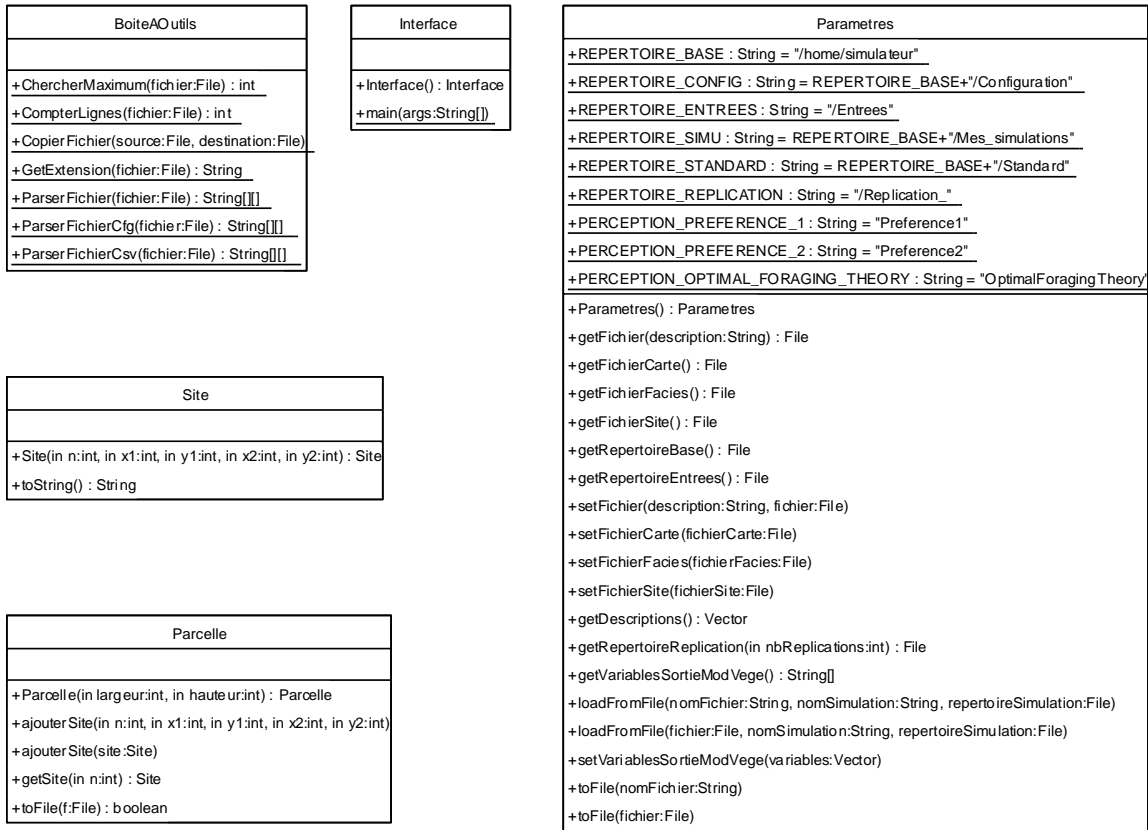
BoiteAOutils

+ChercherMaximum(fichier:File) : int
+CompterLignes(fichier:File) : int
+CopierFichier(source:File, destination:File)
+GetExtension(fichier:File) : String
+ParserFichier(fichier:File) : String[][]
+ParserFichierCfg(fichier:File) : String[][]
+ParserFichierCsv(fichier:File) : String[][]

Interface

+Interface() : Interface
+main(args:String[])

Parametres

+REPERTOIRE_BASE : String = "/home/simulateur"
+REPERTOIRE_CONFIG : String = REPERTOIRE_BASE+"/Configuration"
+REPERTOIRE_ENTREES : String = "/Entrees"
+REPERTOIRE_SIMU : String = REPERTOIRE_BASE+"/Mes_simulations"
+REPERTOIRE_STANDARD : String = REPERTOIRE_BASE+"/Standard"
+REPERTOIRE_REPLICATION : String = "/Replication_"
+PERCEPTION_PREFERENCE_1 : String = "Preference1"
+PERCEPTION_PREFERENCE_2 : String = "Preference2"
+PERCEPTION_OPTIMAL_FORAGING_THEORY : String = "OptimalForagingTheory"
+Parametres() : Parametres
+getFichier(description:String) : File
+getFichierCarte() : File
+getFichierFacies() : File
+getFichierSite() : File
+getRepertoireBase() : File
+getRepertoireEntrees() : File
+setFichier(description:String, fichier:File)
+setFichierCarte(fichierCarte:File)
+setFichierFacies(fichierFacies:File)
+setFichierSite(fichierSite:File)
+getDescriptions() : Vector
+getRepertoireReplication(in nbReplications:int) : File
+getVariablesSortieModVege() : String[]
+loadFromFile(nomFichier:String, nomSimulation:String, repertoireSimulation:File)
+loadFromFile(fichier:File, nomSimulation:String, repertoireSimulation:File)
+setVariablesSortieModVege(variables:Vector)
+toFile(nomFichier:String)
+toFile(fichier:File)

Site

+Site(in n:int, in x1:int, in y1:int, in x2:int, in y2:int) : Site
+toString() : String

Parcelle

+Parcelle(in largeur:int, in hauteur:int) : Parcelle
+ajouterSite(in n:int, in x1:int, in y1:int, in x2:int, in y2:int)
+ajouterSite(site:Site)
+getSite(in n:int) : Site
+toFile(f:File) : boolean